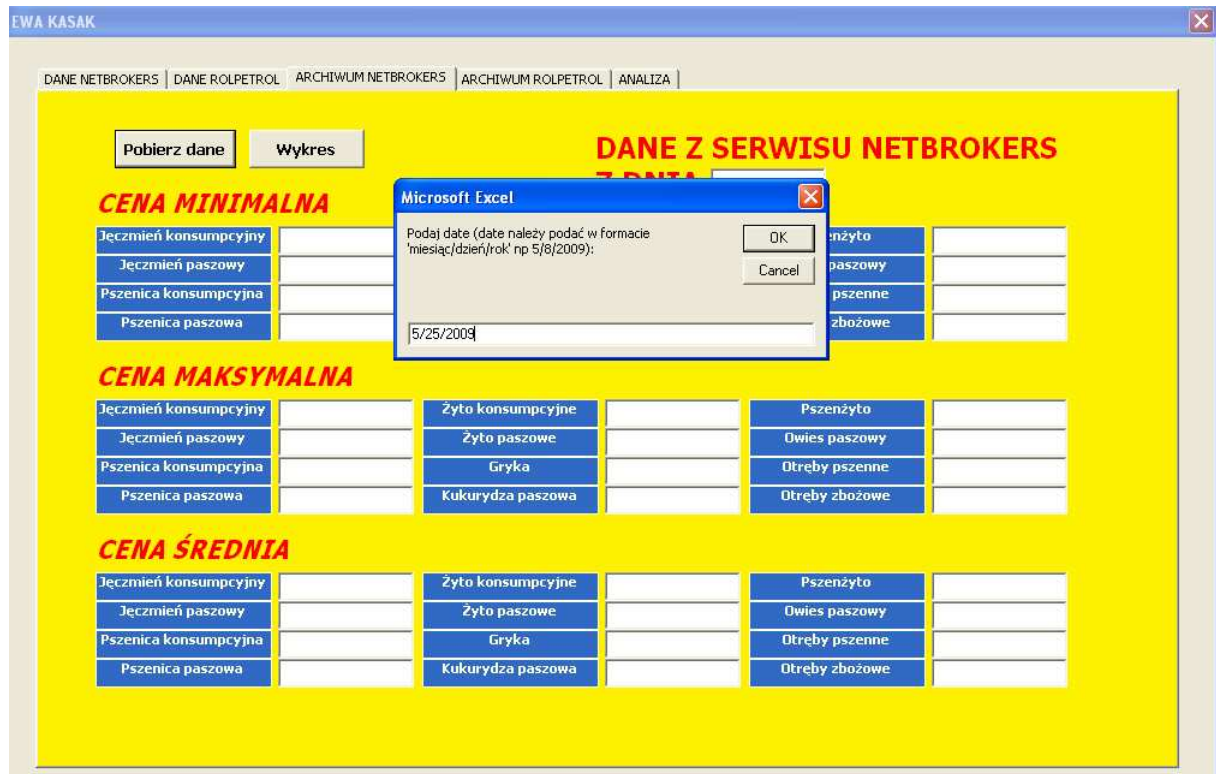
EWA KASAK

DANE NETBROKERS | DANE ROLPETROL | ARCHIWUM NETBROKERS | ARCHIWUM ROLPETROL | ANALIZA

Pobierz dane

Wykres

DANE Z SERWISU NETBROKERS

Z DNIA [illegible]

CENA MINIMALNA

| | | | | | |
|---|---|---|---|---|---|
| Jęczmień konsumpcyjny | | | | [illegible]enżyto | |
| Jęczmień paszowy | | | | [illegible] paszowy | |
| Pszenica konsumpcyjna | | | | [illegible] pszenne | |
| Pszenica paszowa | | | | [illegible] zbożowe | |

Microsoft Excel

Podaj date (date należy podać w formacie 'miesiąc/dzień/rok' np 5/8/2009):

OK

Cancel

5/25/2009

CENA MAKSYMALNA

| | | | | | |
|---|---|---|---|---|---|
| Jęczmień konsumpcyjny | | Żyto konsumpcyjne | | Pszenżyto | |
| Jęczmień paszowy | | Żyto paszowe | | Owies paszowy | |
| Pszenica konsumpcyjna | | Gryka | | Otręby pszenne | |
| Pszenica paszowa | | Kukurydza paszowa | | Otręby zbożowe | |

CENA ŚREDNIA

| | | | | | |
|---|---|---|---|---|---|
| Jęczmień konsumpcyjny | | Żyto konsumpcyjne | | Pszenżyto | |
| Jęczmień paszowy | | Żyto paszowe | | Owies paszowy | |
| Pszenica konsumpcyjna | | Gryka | | Otręby pszenne | |
| Pszenica paszowa | | Kukurydza paszowa | | Otręby zbożowe | |